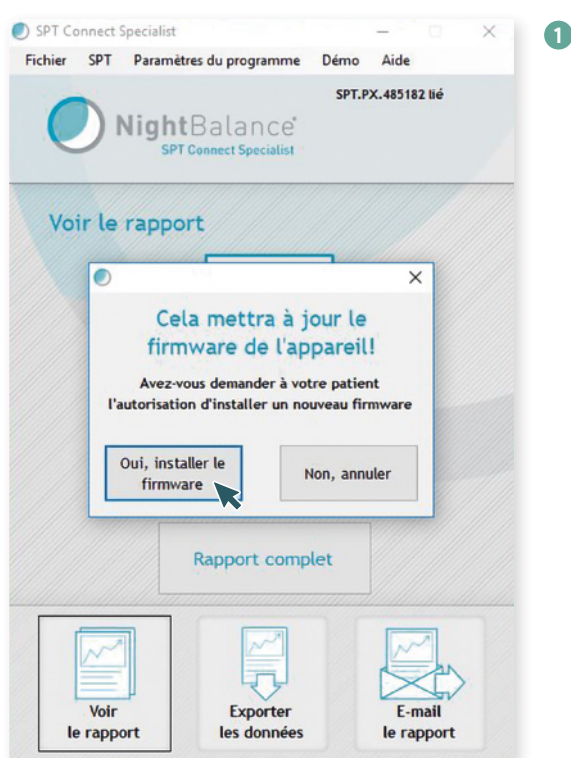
SPT Connect Specialist

1

Fichier SPT Paramètres du programme Démo Aide

SPT.PX.485182 lié

NightBalance
SPT Connect Specialist

Voir le rapport

Cela mettra à jour le firmware de l'appareil!

Avez-vous demander à votre patient l'autorisation d'installer un nouveau firmware

Oui, installer le firmware

Non, annuler

Rapport complet

Voir le rapport

Exporter les données

E-mail le rapport